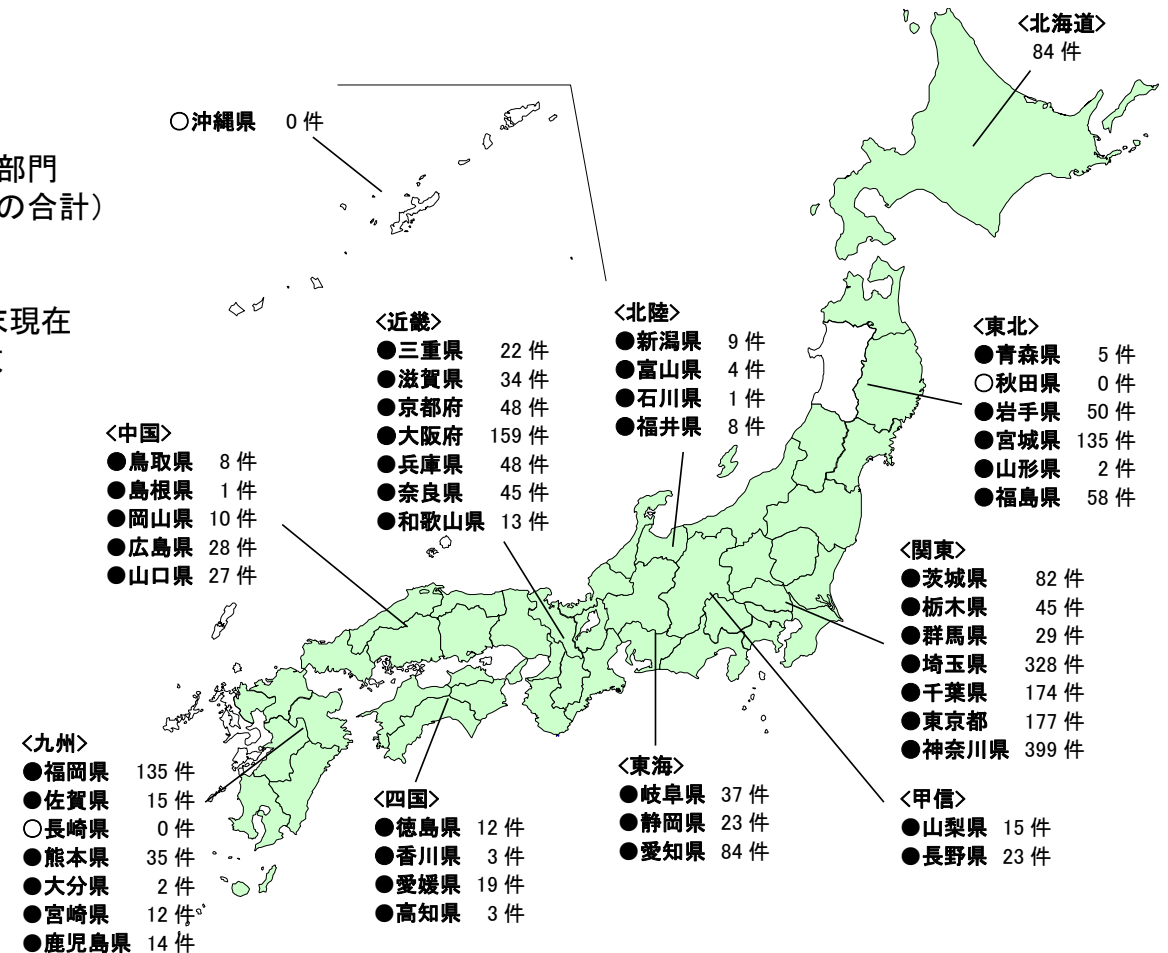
部門
の合計)

末現在
定

○沖縄県 0 件

<北海道>
84 件

<近畿>
●三重県 22 件
●滋賀県 34 件
●京都府 48 件
●大阪府 159 件
●兵庫県 48 件
●奈良県 45 件
●和歌山県 13 件

<北陸>
●新潟県 9 件
●富山県 4 件
●石川県 1 件
●福井県 8 件

<東北>
●青森県 5 件
○秋田県 0 件
●岩手県 50 件
●宮城県 135 件
●山形県 2 件
●福島県 58 件

<中国>
●鳥取県 8 件
●島根県 1 件
●岡山県 10 件
●広島県 28 件
●山口県 27 件

<関東>
●茨城県 82 件
●栃木県 45 件
●群馬県 29 件
●埼玉県 328 件
●千葉県 174 件
●東京都 177 件
●神奈川県 399 件

<九州>
●福岡県 135 件
●佐賀県 15 件
○長崎県 0 件
●熊本県 35 件
●大分県 2 件
●宮崎県 12 件
●鹿児島県 14 件

<四国>
●徳島県 12 件
●香川県 3 件
●愛媛県 19 件
●高知県 3 件

<東海>
●岐阜県 37 件
●静岡県 23 件
●愛知県 84 件

<甲信>
●山梨県 15 件
●長野県 23 件